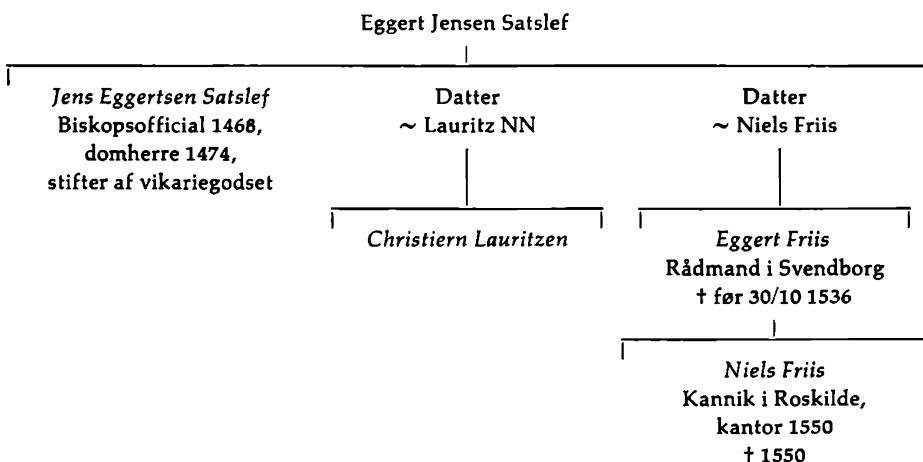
Eggert Jensen Satslef

Jens Eggertsen Satslef
Biskopsofficial 1468,
domherre 1474,
stifter af vikariegodset

Datter
~ Lauritz NN

Christiern Lauritzen

Datter
~ Niels Friis

Eggert Friis
Rådmand i Svendborg
† før 30/10 1536

Niels Friis
Kannik i Roskilde,
kantor 1550
† 1550